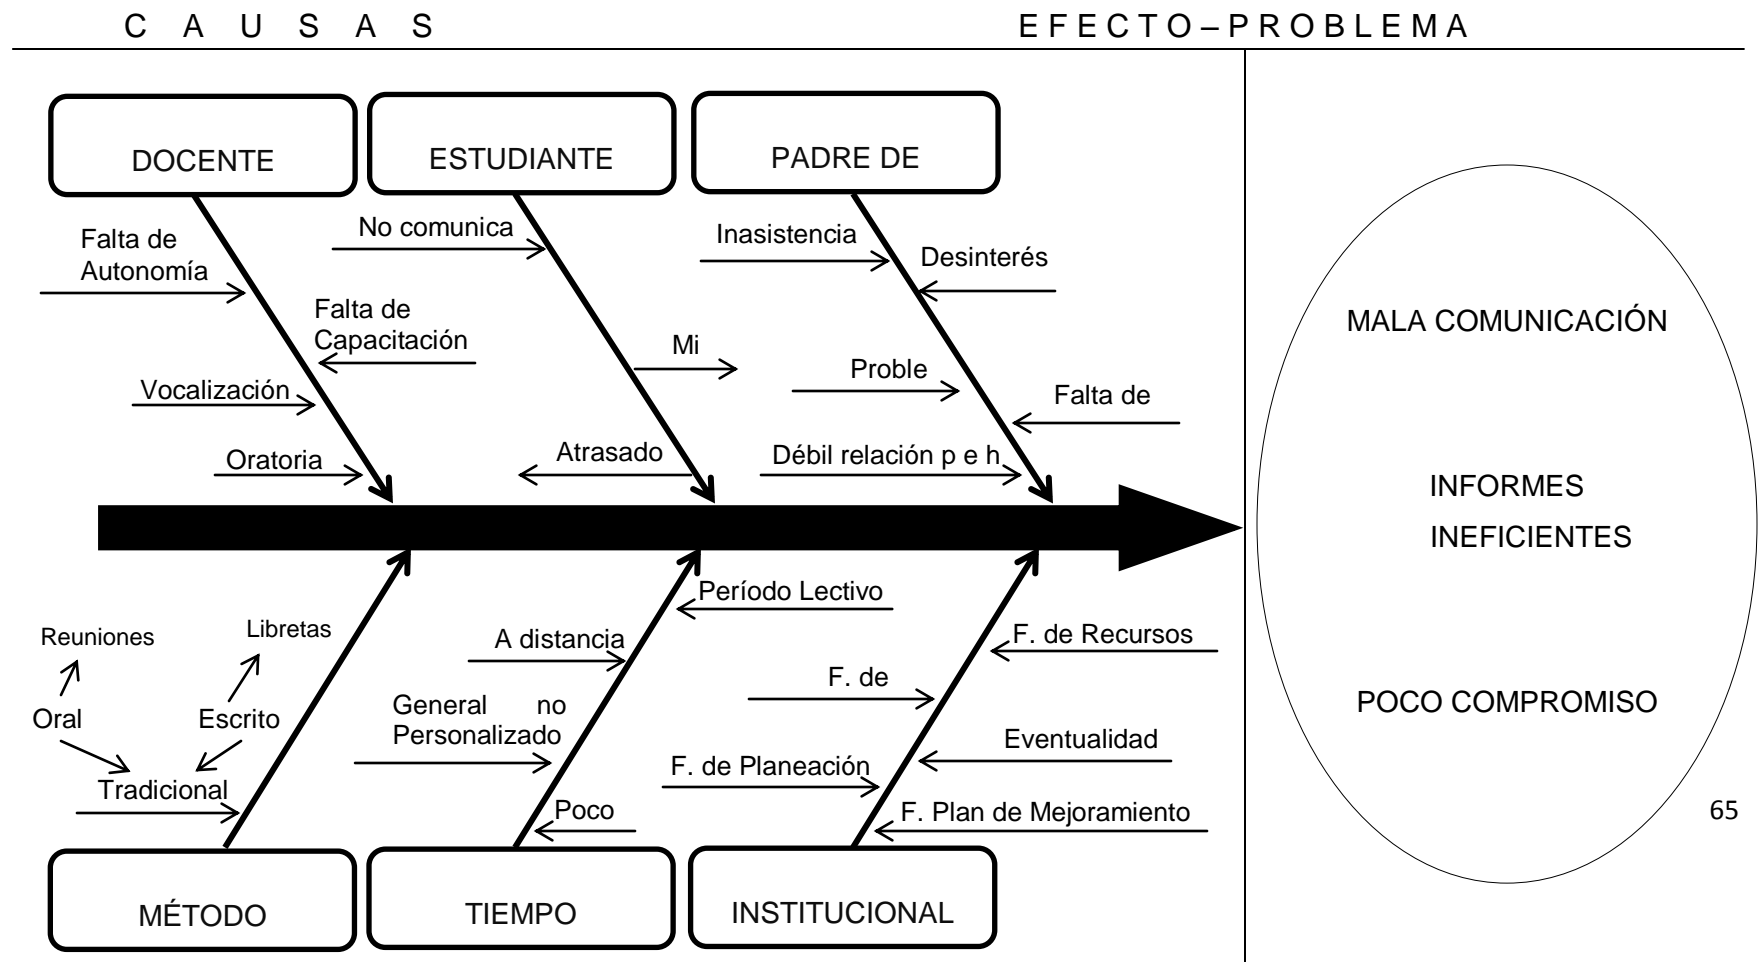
C A U S A S

E F E C T O – P R O B L E M A

DOCENTE

ESTUDIANTE

PADRE DE

Falta de Autonomía

Falta de Capacitación

Vocalización

Oratoria

No comunica

Mi

Atrasado

Inasistencia

Desinterés

Proble

Falta de

Débil relación p e h

Reuniones

Libretas

Oral

Escrito

Tradicional

Período Lectivo

A distancia

General no Personalizado

Poco

F. de Recursos

F. de

Eventualidad

F. de Planeación

F. Plan de Mejoramiento

MÉTODO

TIEMPO

INSTITUCIONAL

MALA COMUNICACIÓN

INFORMES INEFICIENTES

POCO COMPROMISO

65